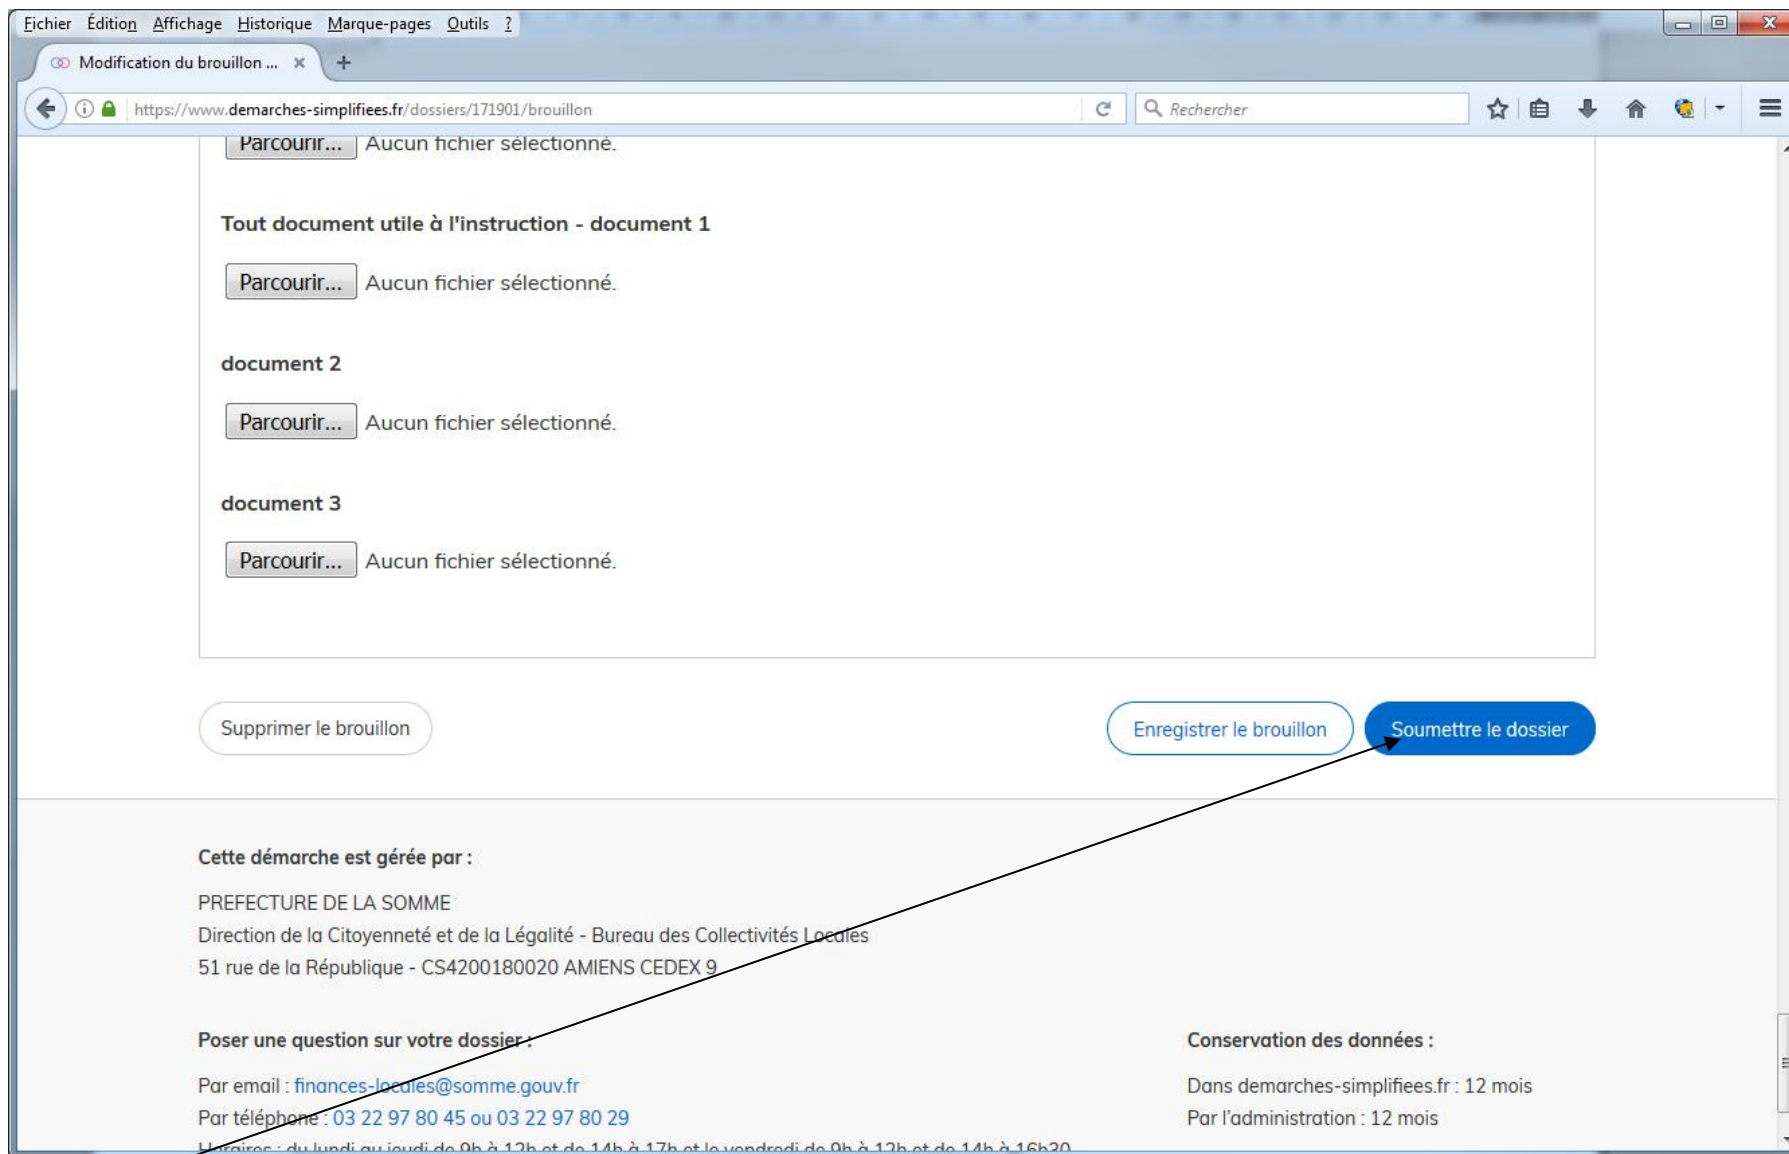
Fichier Édition Affichage Historique Marque-pages Outils ?

Modification du brouillon ... ×

https://www.demarches-simplifiees.fr/dossiers/171901/brouillon

Rechercher

Parcourir... Aucun fichier sélectionné.

Tout document utile à l'instruction - document 1

Parcourir... Aucun fichier sélectionné.

document 2

Parcourir... Aucun fichier sélectionné.

document 3

Parcourir... Aucun fichier sélectionné.

Supprimer le brouillon

Enregistrer le brouillon

Soumettre le dossier

Cette démarche est gérée par :

PREFECTURE DE LA SOMME
Direction de la Citoyenneté et de la Légalité - Bureau des Collectivités Locales
51 rue de la République - CS4200180020 AMIENS CEDEX 9

Poser une question sur votre dossier :

Par email : finances-locales@somme.gouv.fr
Par téléphone : 03 22 97 80 45 ou 03 22 97 80 29
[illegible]

Conservation des données :

Dans demarches-simplifiees.fr : 12 mois
Par l'administration : 12 mois